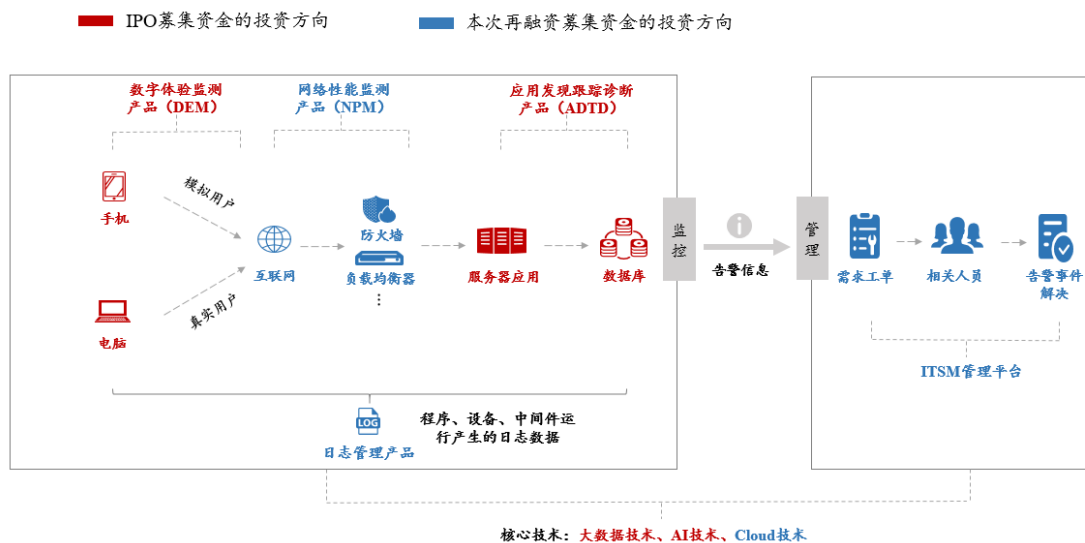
IPO募集资金的投资方向　本次再融资募集资金的投资方向

数字体验监测产品（DEM）

网络性能监测产品（NPM）

应用发现跟踪诊断产品（ADTD）

手机

模拟用户

互联网

防火墙

负载均衡器

⋮

服务器应用

数据库

电脑

真实用户

监控

告警信息

管理

需求工单

相关人员

告警事件解决

ITSM管理平台

LOG

日志管理产品

程序、设备、中间件运行产生的日志数据

核心技术：大数据技术、AI技术、Cloud技术